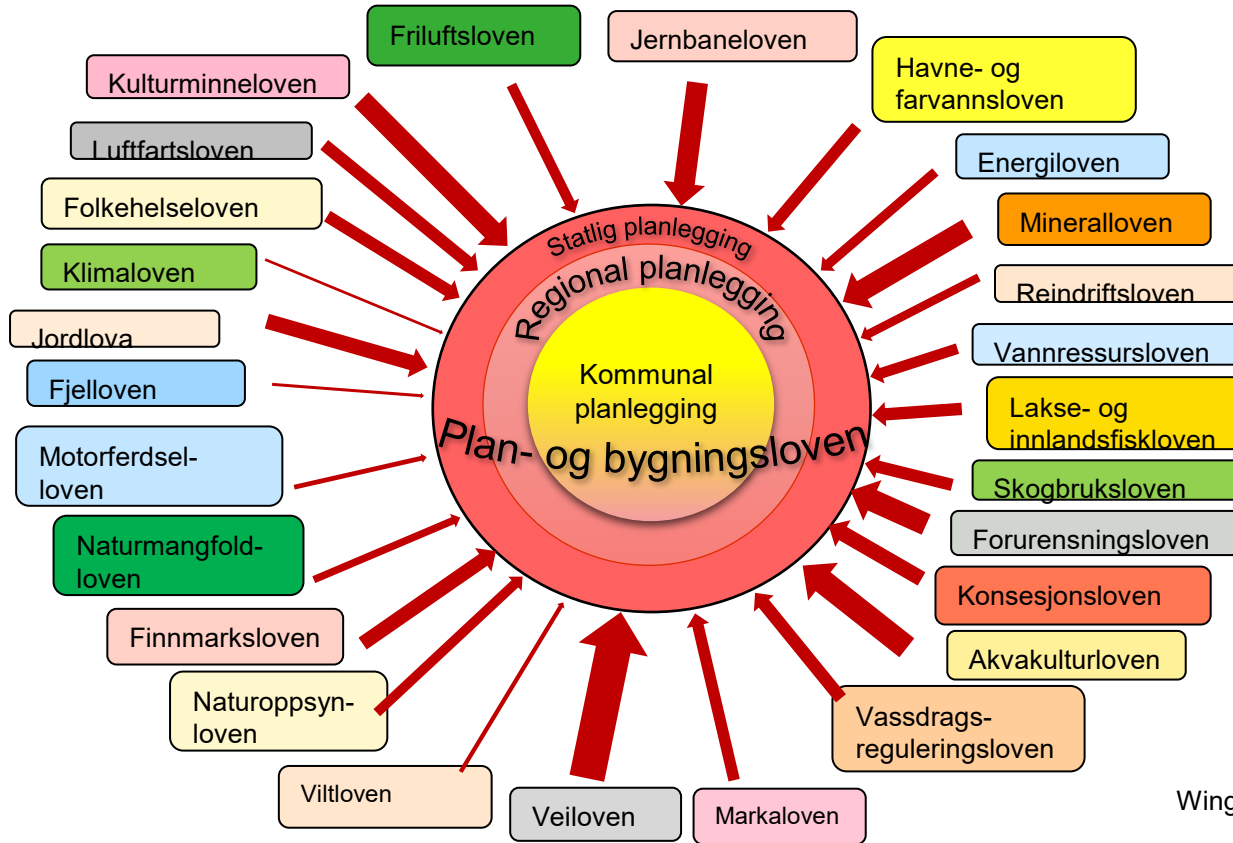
Friluftsloven

Jernbaneloven

Kulturminneloven

Havne- og farvannsloven

Luftfartsloven

Energiloven

Folkehelseloven

Mineralloven

Klimaloven

Reindriftsloven

Jordlova

Vannressursloven

Fjelloven

Lakse- og innlandsfiskloven

Motorferdsel-loven

Skogbruksloven

Forurensningsloven

Naturmangfold-loven

Konsesjonsloven

Finnmarksloven

Akvakulturloven

Naturoppsyn-loven

Vassdrags-reguleringsloven

Viltloven

Veiloven

Markaloven

Statlig planlegging

Regional planlegging

Kommunal planlegging

Plan- og bygningsloven

Wing